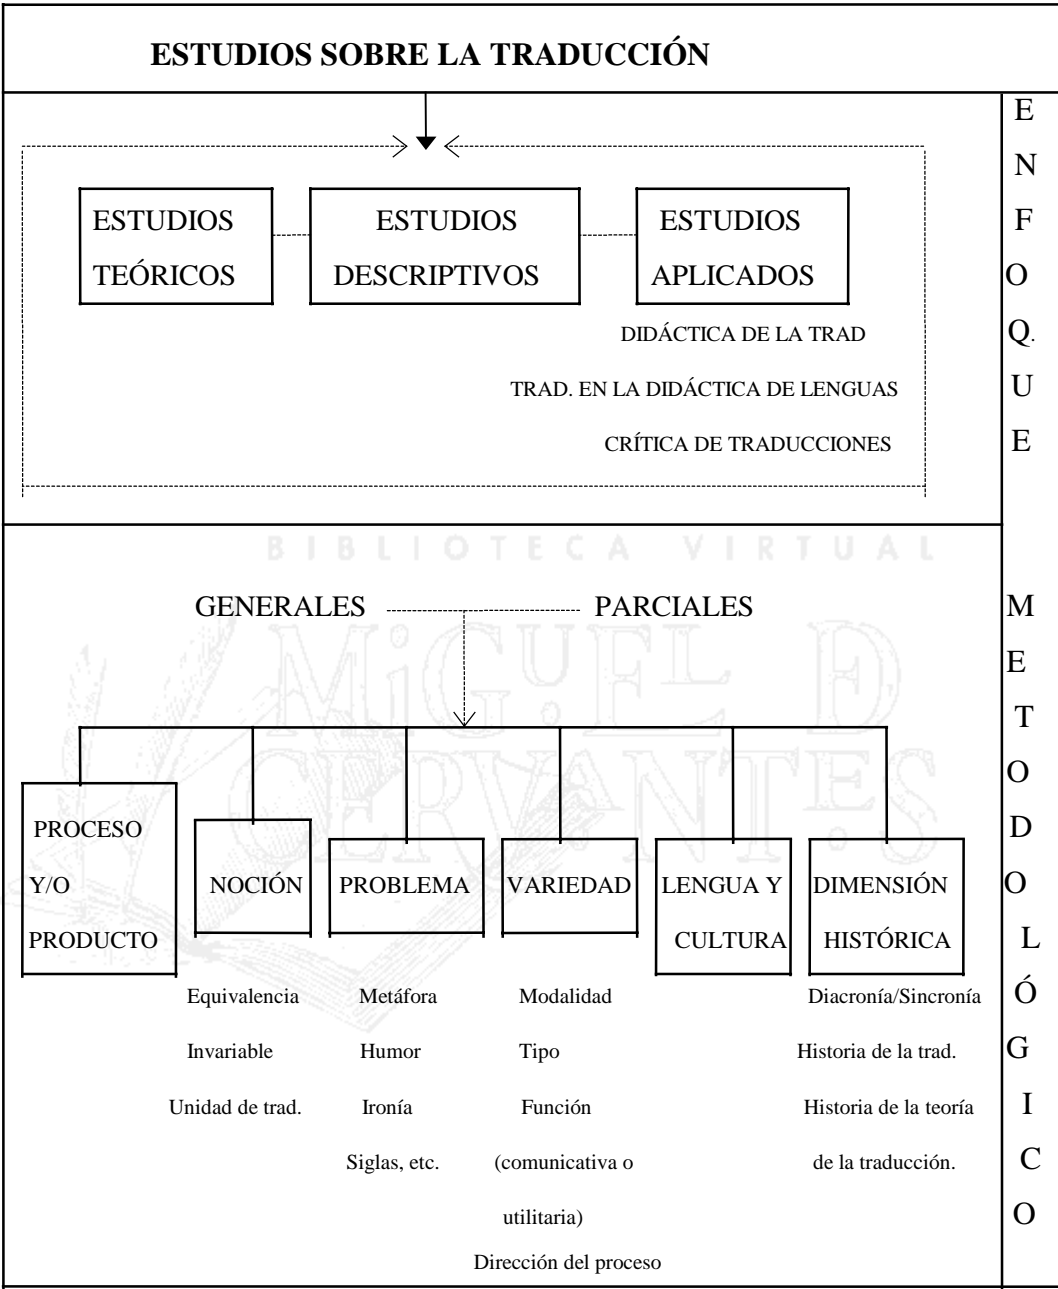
ESTUDIOS SOBRE LA TRADUCCIÓN

ESTUDIOS TEÓRICOS

ESTUDIOS DESCRIPTIVOS

ESTUDIOS APLICADOS

DIDÁCTICA DE LA TRAD

TRAD. EN LA DIDÁCTICA DE LENGUAS

CRÍTICA DE TRADUCCIONES

E N F O Q. U E

BIBLIOTECA VIRTUAL MIGUEL DE CERVANTES

GENERALES PARCIALES

PROCESO Y/O PRODUCTO

NOCIÓN
Equivalencia
Invariable
Unidad de trad.

PROBLEMA
Metáfora
Humor
Ironía
Siglas, etc.

VARIEDAD
Modalidad
Tipo
Función (comunicativa o utilitaria)
Dirección del proceso

LENGUA Y CULTURA

DIMENSIÓN HISTÓRICA
Diacronía/Sincronía
Historia de la trad.
Historia de la teoría de la traducción.

M E T O D O L Ó G I C O